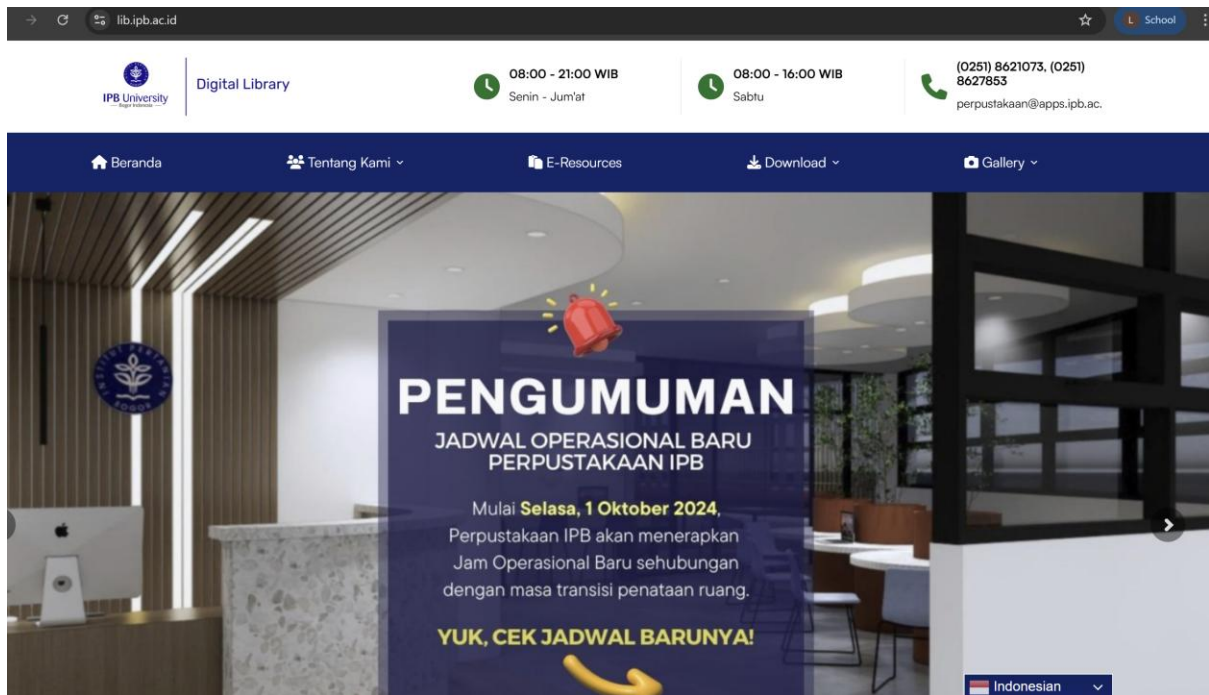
lib.ipb.ac.id

School

IPB University
Bogor Indonesia

Digital Library

08:00 - 21:00 WIB
Senin - Jum'at

08:00 - 16:00 WIB
Sabtu

(0251) 8621073, (0251) 8627853
perpustakaan@apps.ipb.ac.

Beranda

Tentang Kami

E-Resources

Download

Gallery

PENGUMUMAN

JADWAL OPERASIONAL BARU PERPUSTAKAAN IPB

Mulai **Selasa, 1 Oktober 2024**, Perpustakaan IPB akan menerapkan Jam Operasional Baru sehubungan dengan masa transisi penataan ruang.

YUK, CEK JADWAL BARUNYA!

Indonesian